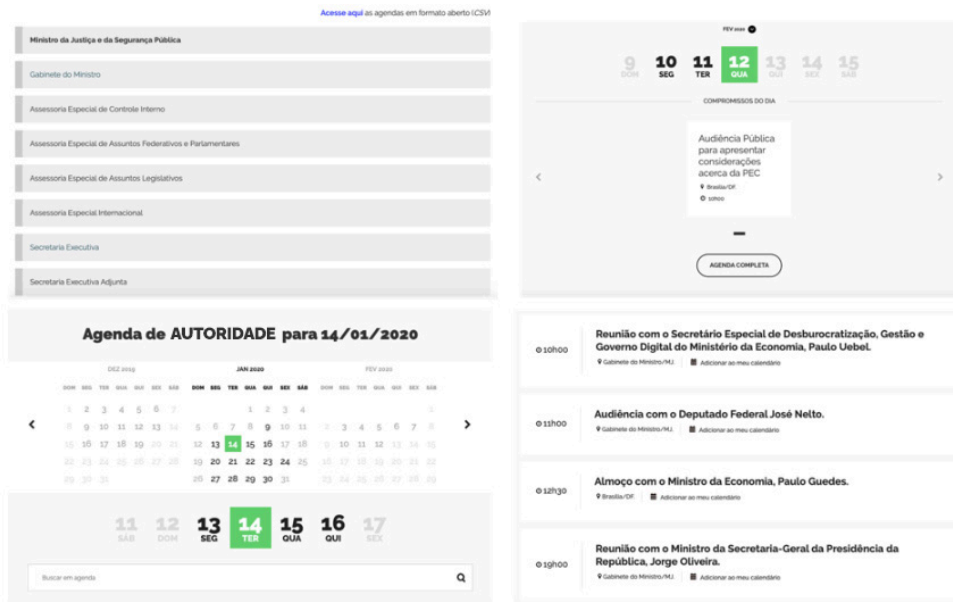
Acesse aqui as agendas em formato aberto (CSV)

Ministro da Justiça e da Segurança Pública

Gabinete do Ministro

Assessoria Especial de Controle Interno

Assessoria Especial de Assuntos Federativos e Parlamentares

Assessoria Especial de Assuntos Legislativos

Assessoria Especial Internacional

Secretaria Executiva

Secretaria Executiva Adjunta

FEV 2020

9 DOM 10 SEG 11 TER 12 QUA 13 QUI 14 SEX 15 SÁB

COMPROMISSOS DO DIA

Audiência Pública para apresentar considerações acerca da PEC

Brasília/DF

10h00

AGENDA COMPLETA

Agenda de AUTORIDADE para 14/01/2020

DEZ 2019

| DOM | SEG | TER | QUA | QUI | SEX | SÁB |
|---|---|---|---|---|---|---|
| 1 | 2 | 3 | 4 | 5 | 6 | 7 |
| 8 | 9 | 10 | 11 | 12 | 13 | 14 |
| 15 | 16 | 17 | 18 | 19 | 20 | 21 |
| 22 | 23 | 24 | 25 | 26 | 27 | 28 |
| 29 | 30 | 31 | | | | |

JAN 2020

| DOM | SEG | TER | QUA | QUI | SEX | SÁB |
|---|---|---|---|---|---|---|
| | | | 1 | 2 | 3 | 4 |
| 5 | 6 | 7 | 8 | 9 | 10 | 11 |
| 12 | 13 | 14 | 15 | 16 | 17 | 18 |
| 19 | 20 | 21 | 22 | 23 | 24 | 25 |
| 26 | 27 | 28 | 29 | 30 | 31 | |

FEV 2020

| DOM | SEG | TER | QUA | QUI | SEX | SÁB |
|---|---|---|---|---|---|---|
| | | | | | | 1 |
| 2 | 3 | 4 | 5 | 6 | 7 | 8 |
| 9 | 10 | 11 | 12 | 13 | 14 | 15 |
| 16 | 17 | 18 | 19 | 20 | 21 | 22 |
| 23 | 24 | 25 | 26 | 27 | 28 | 29 |

11 SÁB 12 DOM 13 SEG 14 TER 15 QUA 16 QUI 17 SEX

Buscar em agenda

10h00
Reunião com o Secretário Especial de Desburocratização, Gestão e Governo Digital do Ministério da Economia, Paulo Uebel.
Gabinete do Ministro/MJ. Adicionar ao meu calendário

11h00
Audiência com o Deputado Federal José Nelto.
Gabinete do Ministro/MJ. Adicionar ao meu calendário

12h30
Almoço com o Ministro da Economia, Paulo Guedes.
Brasília/DF. Adicionar ao meu calendário

19h00
Reunião com o Ministro da Secretaria-Geral da Presidência da República, Jorge Oliveira.
Gabinete do Ministro/MJ. Adicionar ao meu calendário